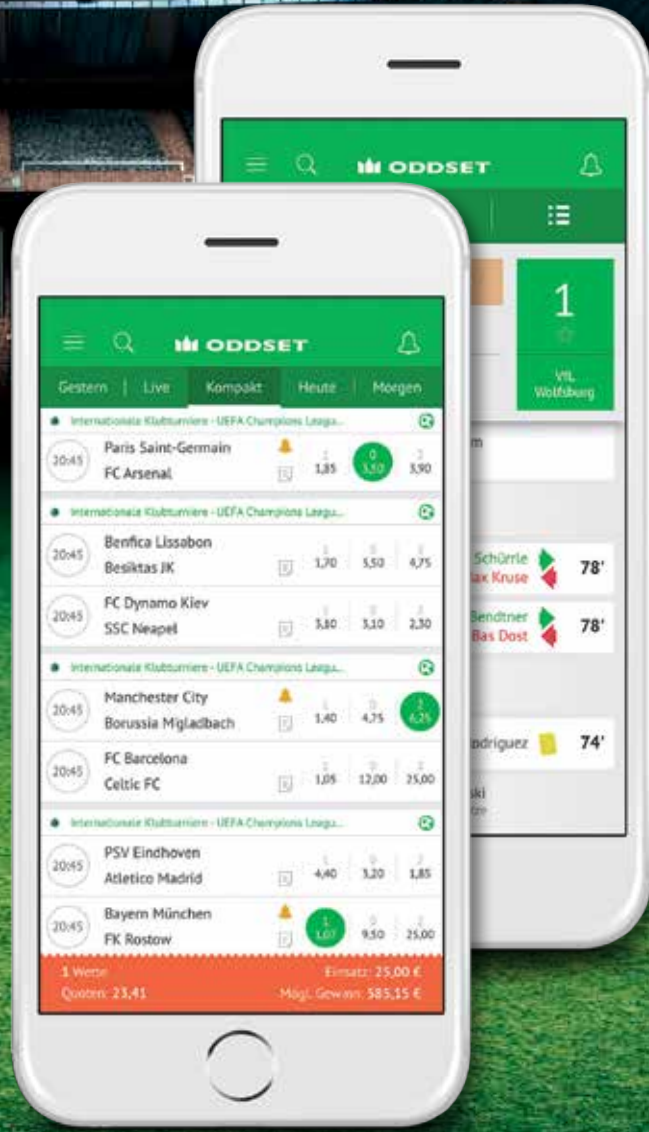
ODDSET

1

VfL Wolfsburg

m

Schürrle
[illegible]ax Kruse
78'

Bendtner
Bas Dost
78'

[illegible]odriguez
74'

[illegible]ski

ODDSET

Gestern | Live | Kompakt | Heute | Morgen

Internationale Klubturniere - UEFA Champions Leagu...

20:45
Paris Saint-Germain
FC Arsenal
1 1,85
0 3,50
2 3,90

Internationale Klubturniere - UEFA Champions Leagu...

20:45
Benfica Lissabon
Besiktas JK
1 1,70
0 3,50
2 4,75

20:45
FC Dynamo Kiev
SSC Neapel
1 3,80
0 3,10
2 2,30

Internationale Klubturniere - UEFA Champions Leagu...

20:45
Manchester City
Borussia M'gladbach
1 1,40
0 4,75
2 6,25

20:45
FC Barcelona
Celtic FC
1 1,05
0 12,00
2 25,00

Internationale Klubturniere - UEFA Champions Leagu...

20:45
PSV Eindhoven
Atletico Madrid
1 4,40
0 3,20
2 1,85

20:45
Bayern München
FK Rostow
1 1,07
0 9,50
2 25,00

1 Wette
Quoten: 23,41
Einsatz: 25,00 €
Mögl. Gewinn: 585,15 €